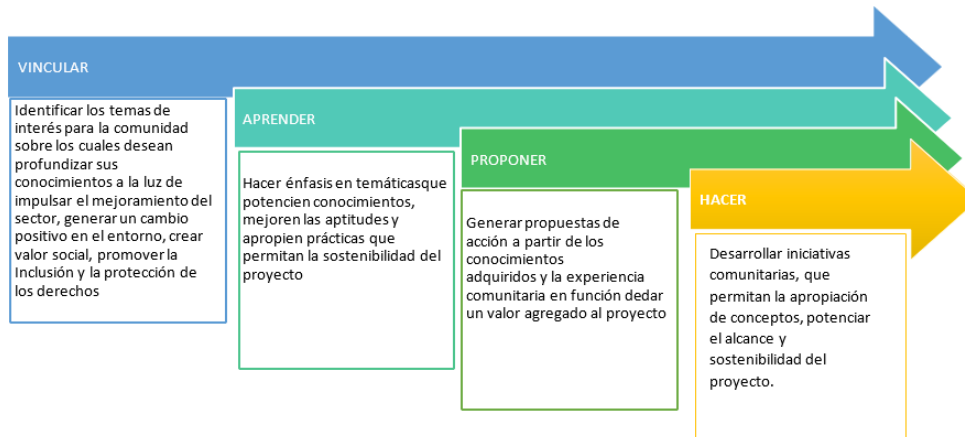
VINCULAR

Identificar los temas de interés para la comunidad sobre los cuales desean profundizar sus conocimientos a la luz de impulsar el mejoramiento del sector, generar un cambio positivo en el entorno, crear valor social, promover la Inclusión y la protección de los derechos

APRENDER

Hacer énfasis en temáticasque potencien conocimientos, mejoren las aptitudes y apropien prácticas que permitan la sostenibilidad del proyecto

PROPONER

Generar propuestas de acción a partir de los conocimientos adquiridos y la experiencia comunitaria en función dedar un valor agregado al proyecto

HACER

Desarrollar iniciativas comunitarias, que permitan la apropiación de conceptos, potenciar el alcance y sostenibilidad del proyecto.